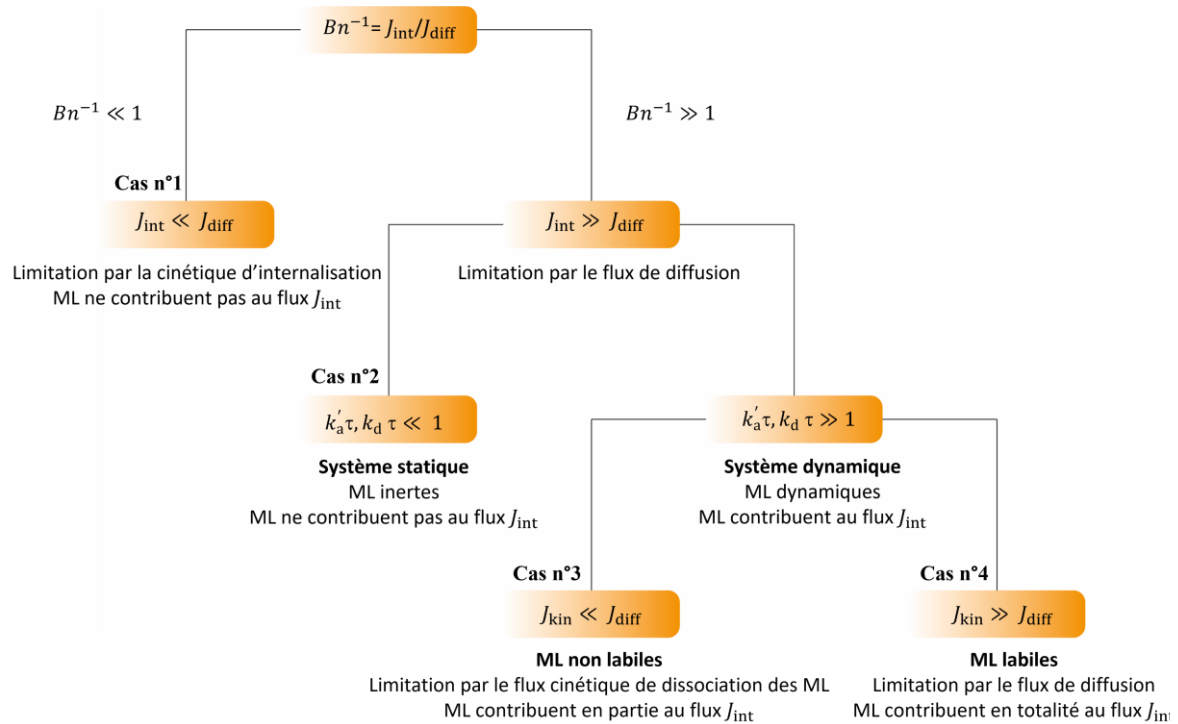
$Bn^{-1} = J_{\text{int}}/J_{\text{diff}}$

$Bn^{-1} \ll 1$

$Bn^{-1} \gg 1$

Cas n°1

$J_{\text{int}} \ll J_{\text{diff}}$

Limitation par la cinétique d'internalisation
ML ne contribuent pas au flux $J_{\text{int}}$

$J_{\text{int}} \gg J_{\text{diff}}$

Limitation par le flux de diffusion

Cas n°2

$k'_{\text{a}}\tau, k_{\text{d}}\,\tau \ll 1$

Système statique
ML inertes
ML ne contribuent pas au flux $J_{\text{int}}$

$k'_{\text{a}}\tau, k_{\text{d}}\,\tau \gg 1$

Système dynamique
ML dynamiques
ML contribuent au flux $J_{\text{int}}$

Cas n°3

$J_{\text{kin}} \ll J_{\text{diff}}$

ML non labiles
Limitation par le flux cinétique de dissociation des ML
ML contribuent en partie au flux $J_{\text{int}}$

Cas n°4

$J_{\text{kin}} \gg J_{\text{diff}}$

ML labiles
Limitation par le flux de diffusion
ML contribuent en totalité au flux $J_{\text{int}}$